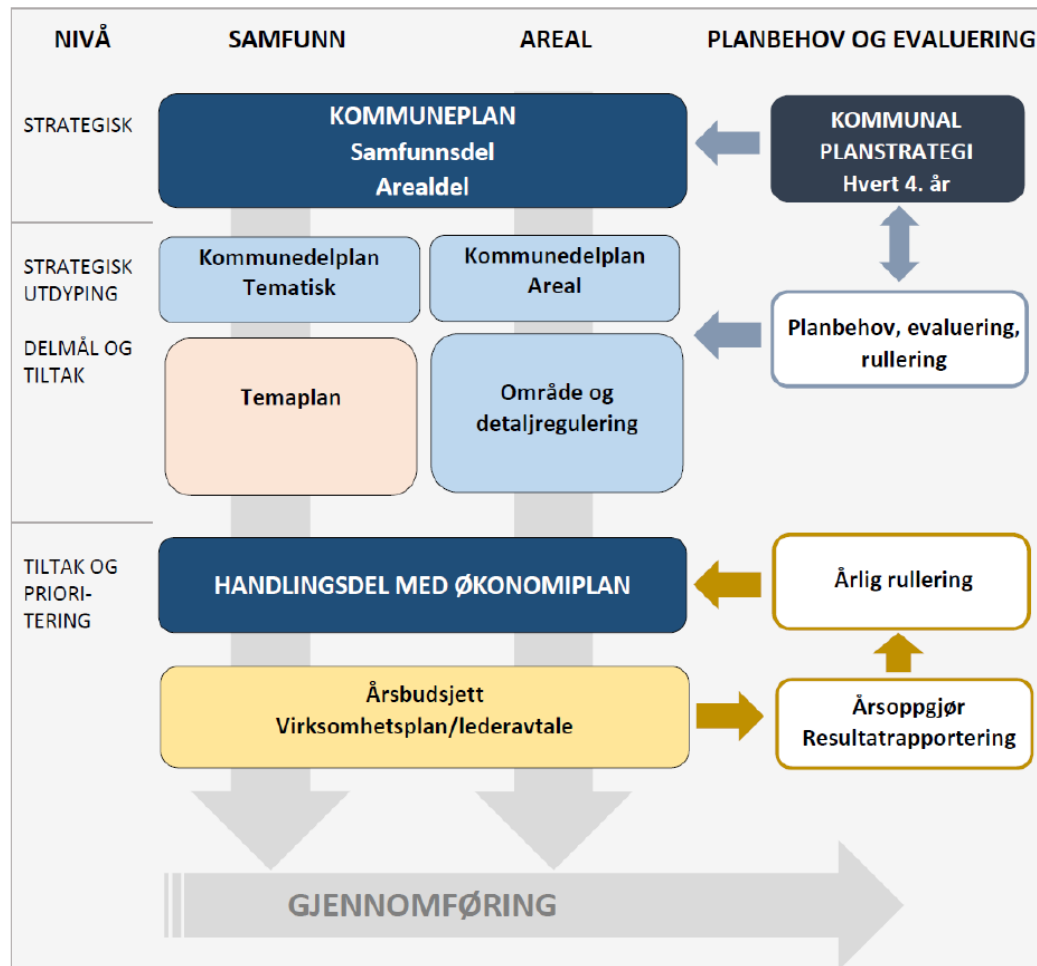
NIVÅ

SAMFUNN

AREAL

PLANBEHOV OG EVALUERING

STRATEGISK

KOMMUNEPLAN
Samfunnsdel
Arealdel

KOMMUNAL PLANSTRATEGI
Hvert 4. år

STRATEGISK UTDYPING

Kommunedelplan
Tematisk

Kommunedelplan
Areal

DELMÅL OG TILTAK

Planbehov, evaluering, rullering

Temaplan

Område og detaljregulering

TILTAK OG PRIORITERING

HANDLINGSDEL MED ØKONOMIPLAN

Årlig rullering

Årsbudsjett
Virksomhetsplan/lederavtale

Årsoppgjør
Resultatrapportering

GJENNOMFØRING